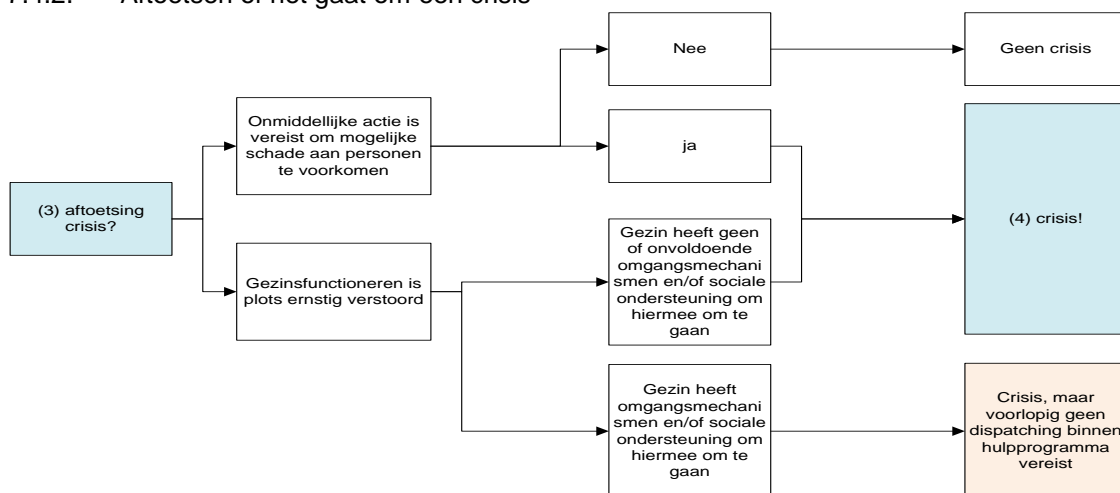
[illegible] Aftoetsen of het gaat om een crisis

(3) aftoetsing crisis?

Onmiddellijke actie is vereist om mogelijke schade aan personen te voorkomen

Gezinsfunctioneren is plots ernstig verstoord

Nee

Geen crisis

ja

(4) crisis!

Gezin heeft geen of onvoldoende omgangsmechanismen en/of sociale ondersteuning om hiermee om te gaan

Gezin heeft omgangsmechanismen en/of sociale ondersteuning om hiermee om te gaan

Crisis, maar voorlopig geen dispatching binnen hulpprogramma vereist